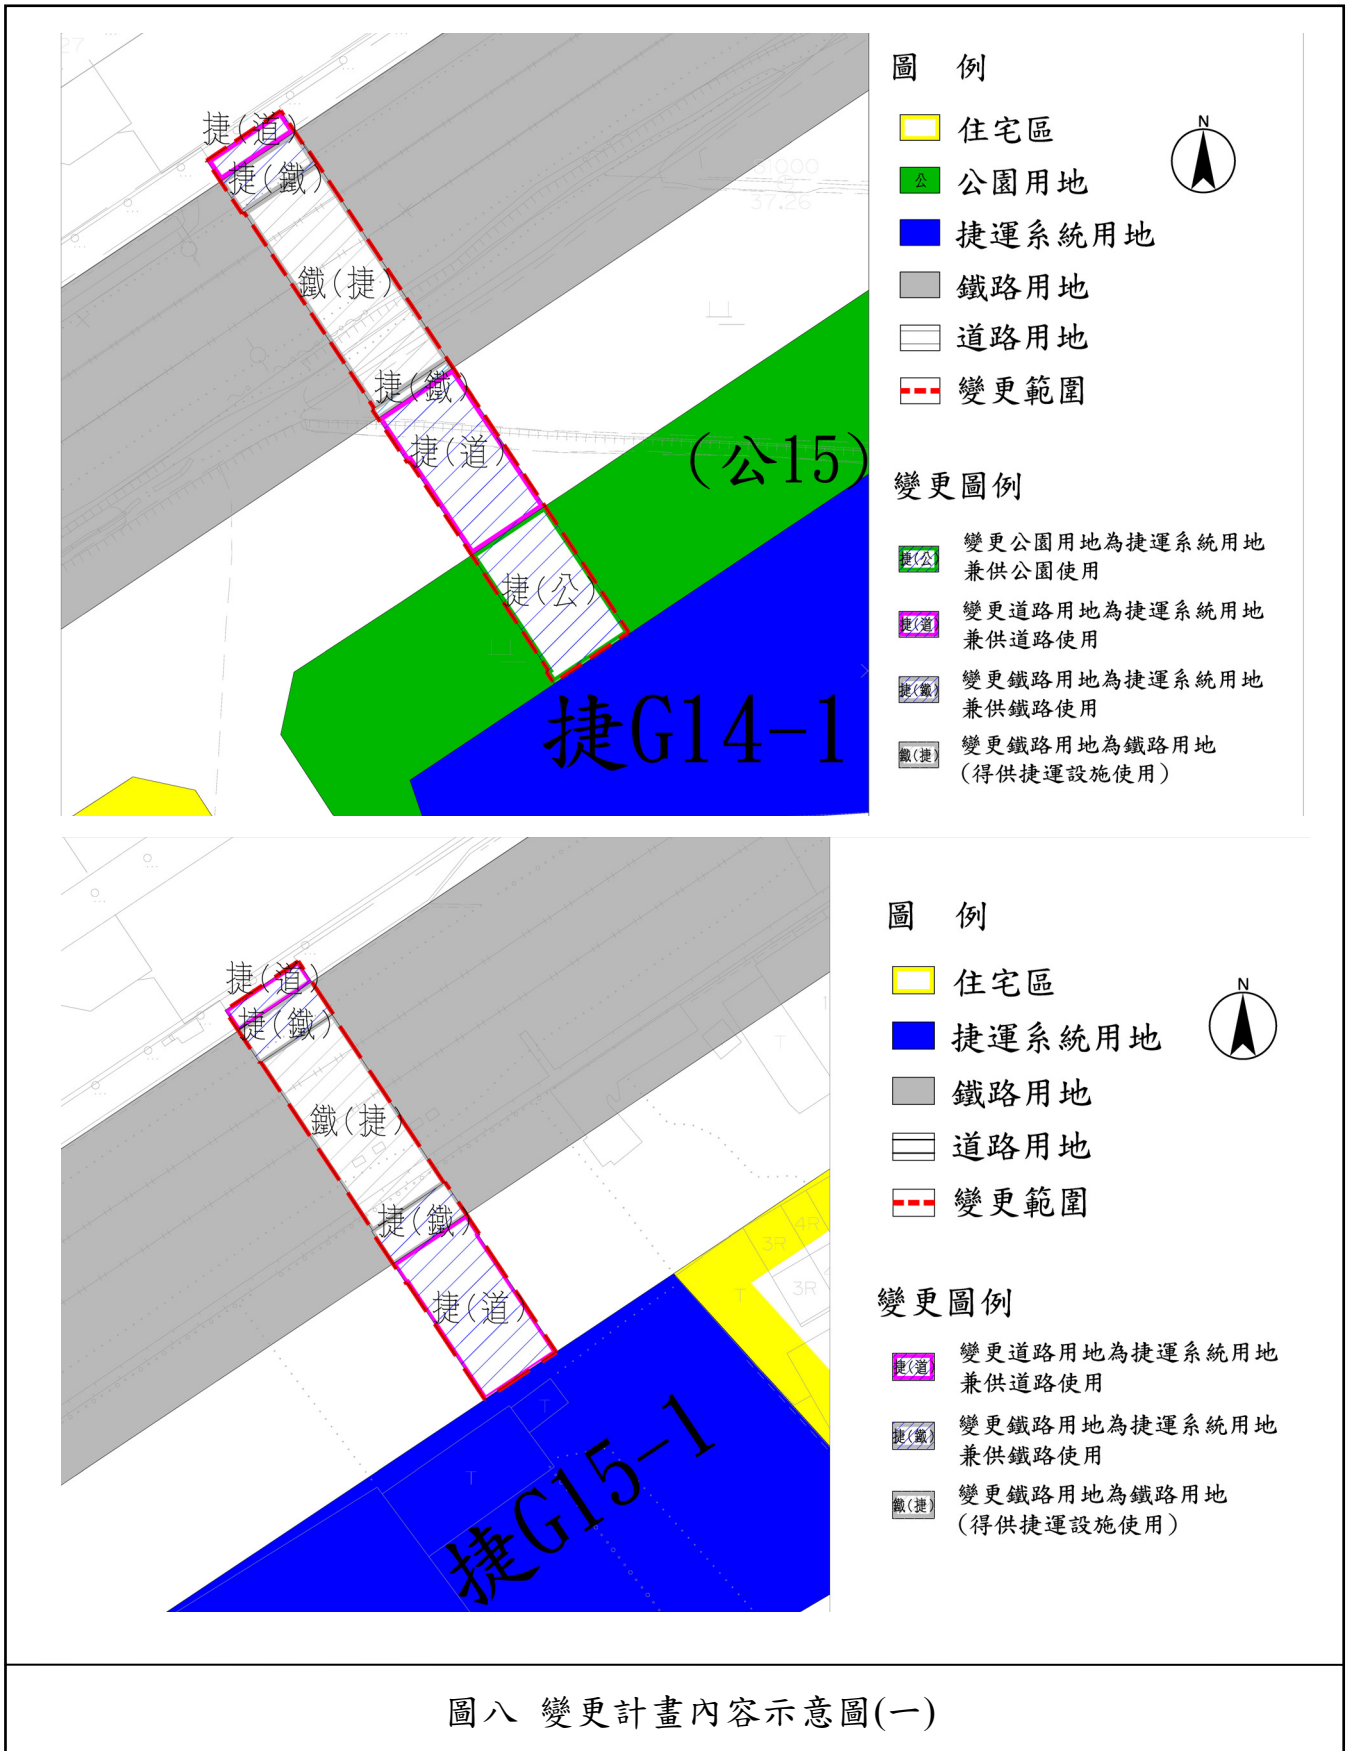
捷(道)
捷(鐵)
鐵(捷)
捷(鐵)
捷(道)
(公15)
捷(公)
捷G14-1

圖 例
住宅區
公
公園用地
捷運系統用地
鐵路用地
道路用地
變更範圍
N

變更圖例
捷(公) 變更公園用地為捷運系統用地兼供公園使用
捷(道) 變更道路用地為捷運系統用地兼供道路使用
捷(鐵) 變更鐵路用地為捷運系統用地兼供鐵路使用
鐵(捷) 變更鐵路用地為鐵路用地(得供捷運設施使用)

捷(道)
捷(鐵)
鐵(捷)
捷(鐵)
捷(道)
捷G15-1

圖 例
住宅區
捷運系統用地
鐵路用地
道路用地
變更範圍
N

變更圖例
捷(道) 變更道路用地為捷運系統用地兼供道路使用
捷(鐵) 變更鐵路用地為捷運系統用地兼供鐵路使用
鐵(捷) 變更鐵路用地為鐵路用地(得供捷運設施使用)

圖八 變更計畫內容示意圖(一)